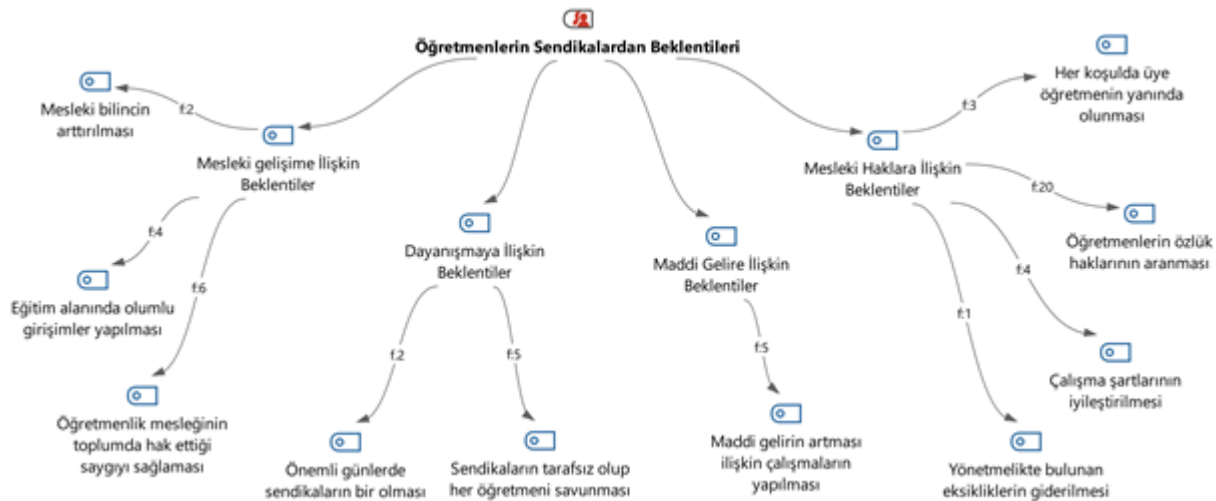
Öğretmenlerin Sendikalardan Beklentileri

f:2
Mesleki bilincin arttırılması

Mesleki gelişime İlişkin Beklentiler

f:4
Eğitim alanında olumlu girişimler yapılması

f:6
Öğretmenlik mesleğinin toplumda hak ettiği saygıyı sağlaması

Dayanışmaya İlişkin Beklentiler

f:2
Önemli günlerde sendikaların bir olması

f:5
Sendikaların tarafsız olup her öğretmeni savunması

Maddi Gelire İlişkin Beklentiler

f:5
Maddi gelirin artması ilişkin çalışmaların yapılması

Mesleki Haklara İlişkin Beklentiler

f:3
Her koşulda üye öğretmenin yanında olunması

f:20
Öğretmenlerin özlük haklarının aranması

f:4
Çalışma şartlarının iyileştirilmesi

f:1
Yönetmelikte bulunan eksikliklerin giderilmesi